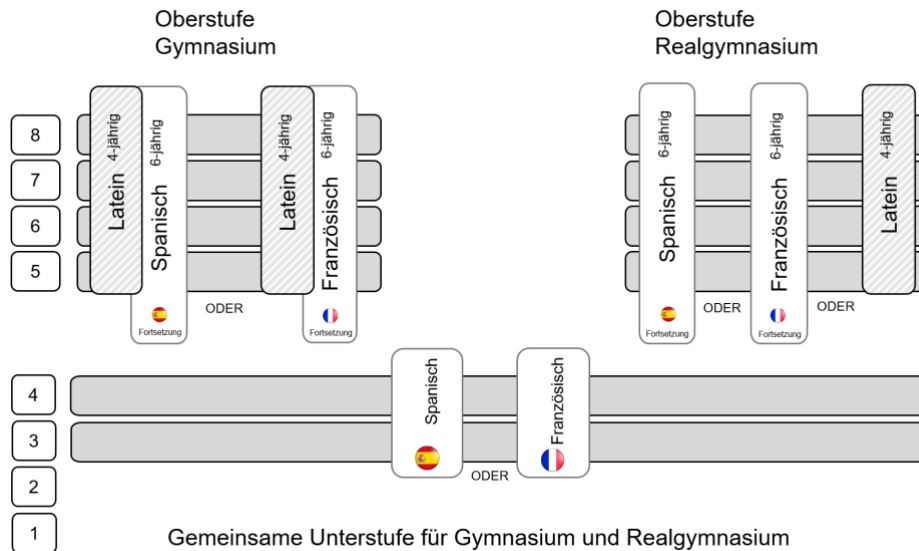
Oberstufe
Gymnasium

Oberstufe
Realgymnasium

8
7
6
5

Latein 4-jährig
Spanisch 6-jährig
Fortsetzung
ODER
Latein 4-jährig
Französisch 6-jährig
Fortsetzung

Spanisch 6-jährig
Fortsetzung
ODER
Französisch 6-jährig
Fortsetzung
ODER
Latein 4-jährig

4
3
2
1

Spanisch
ODER
Französisch

Gemeinsame Unterstufe für Gymnasium und Realgymnasium